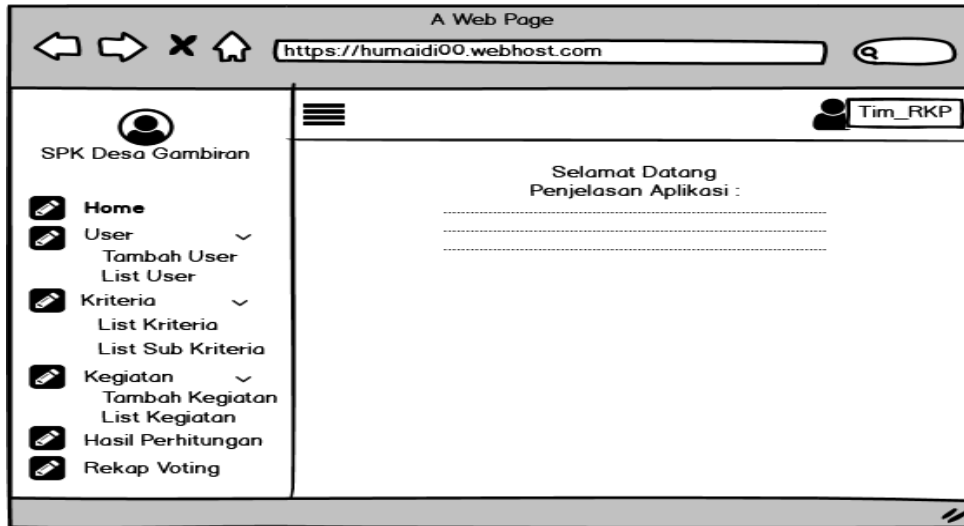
A Web Page

https://humaidi00.webhost.com

SPK Desa Gambiran

Home
User
Tambah User
List User
Kriteria
List Kriteria
List Sub Kriteria
Kegiatan
Tambah Kegiatan
List Kegiatan
Hasil Perhitungan
Rekap Voting

Tim_RKP

Selamat Datang
Penjelasan Aplikasi :